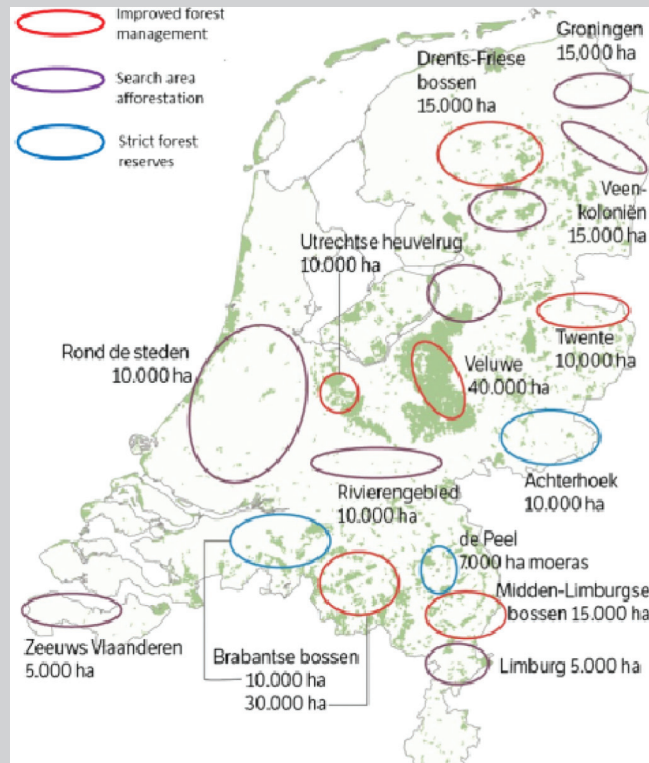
Improved forest management

Search area afforestation

Strict forest reserves

Groningen 15.000 ha

Drents-Friese bossen 15.000 ha

Veen-koloniën 15.000 ha

Utrechtse heuvelrug 10.000 ha

Rond de steden 10.000 ha

Twente 10.000 ha

Veluwe 40.000 ha

Achterhoek 10.000 ha

Rivierengebied 10.000 ha

de Peel 7.000 ha moeras

Midden-Limburgse bossen 15.000 ha

Zeeuws Vlaanderen 5.000 ha

Brabantse bossen 10.000 ha 30.000 ha

Limburg 5.000 ha